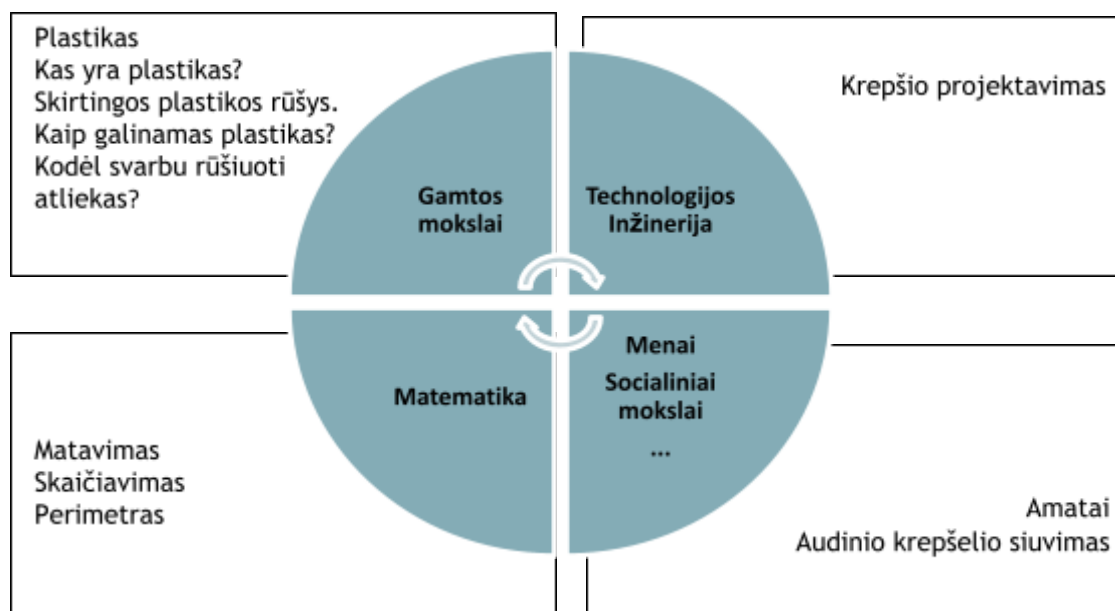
Plastikas
Kas yra plastikas?
Skirtingos plastikos rūšys.
Kaip galinamas plastikas?
Kodėl svarbu rūšiuoti atliekas?

Krepšio projektavimas

Gamtos mokslai

Technologijos Inžinerija

Matematika

Menai
Socialiniai mokslai
...

Matavimas
Skaičiavimas
Perimetras

Amatai
Audinio krepšelio siuvimas